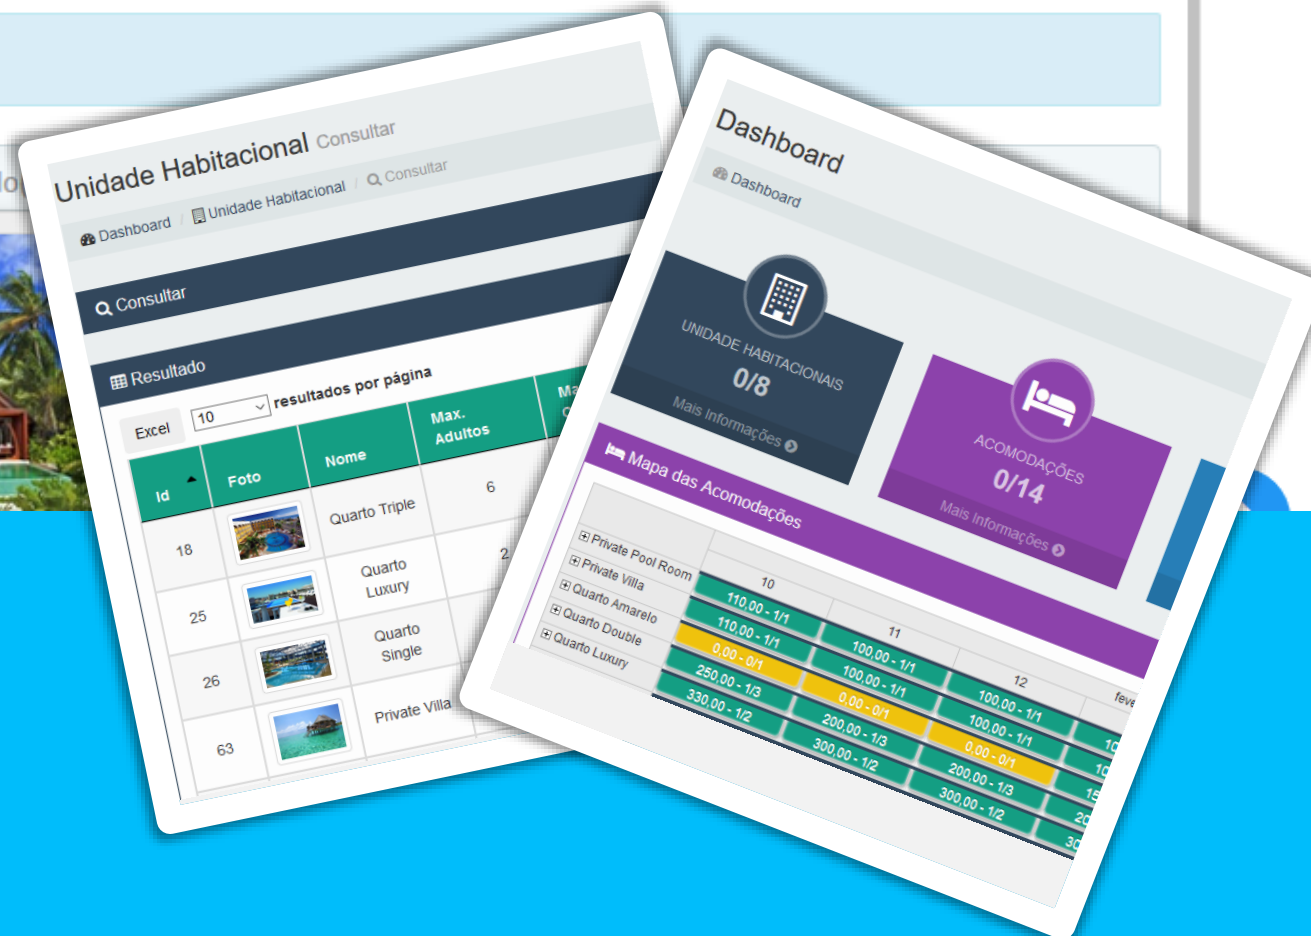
Unidade Habitacional Consultar

Dashboard / Unidade Habitacional / Consultar

Consultar

Resultado

Excel 10 resultados por página

| Id | Foto | Nome | Max. Adultos | Ma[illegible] |
|---|---|---|---|---|
| 18 | | Quarto Triple | 6 | |
| 25 | | Quarto Luxury | 2 | |
| 26 | | Quarto Single | | |
| 63 | | Private Villa | | |

Dashboard

Dashboard

UNIDADE HABITACIONAIS
0/8
Mais Informações

ACOMODAÇÕES
0/14
Mais Informações

Mapa das Acomodações

Private Pool Room
Private Villa
Quarto Amarelo
Quarto Double
Quarto Luxury

10
110,00 - 1/1
110,00 - 1/1
0,00 - 0/1
250,00 - 1/3
330,00 - 1/2

11
100,00 - 1/1
100,00 - 1/1
0,00 - 0/1
200,00 - 1/3
300,00 - 1/2

12
100,00 - 1/1
100,00 - 1/1
0,00 - 0/1
200,00 - 1/3
300,00 - 1/2

feve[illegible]